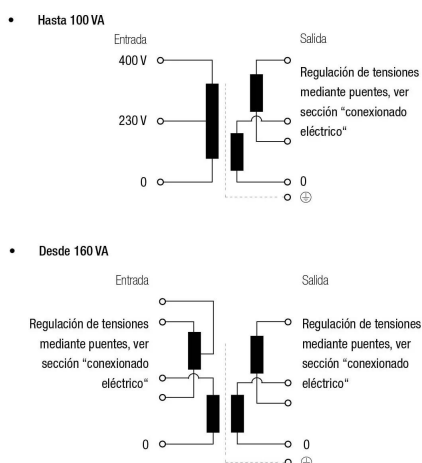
• Hasta 100 VA

Entrada

400 V

230 V

0

Salida

Regulación de tensiones mediante puentes, ver sección "conexionado eléctrico"

0

⊕

• Desde 160 VA

Entrada

Regulación de tensiones mediante puentes, ver sección "conexionado eléctrico"

0

Salida

Regulación de tensiones mediante puentes, ver sección "conexionado eléctrico"

0

⊕